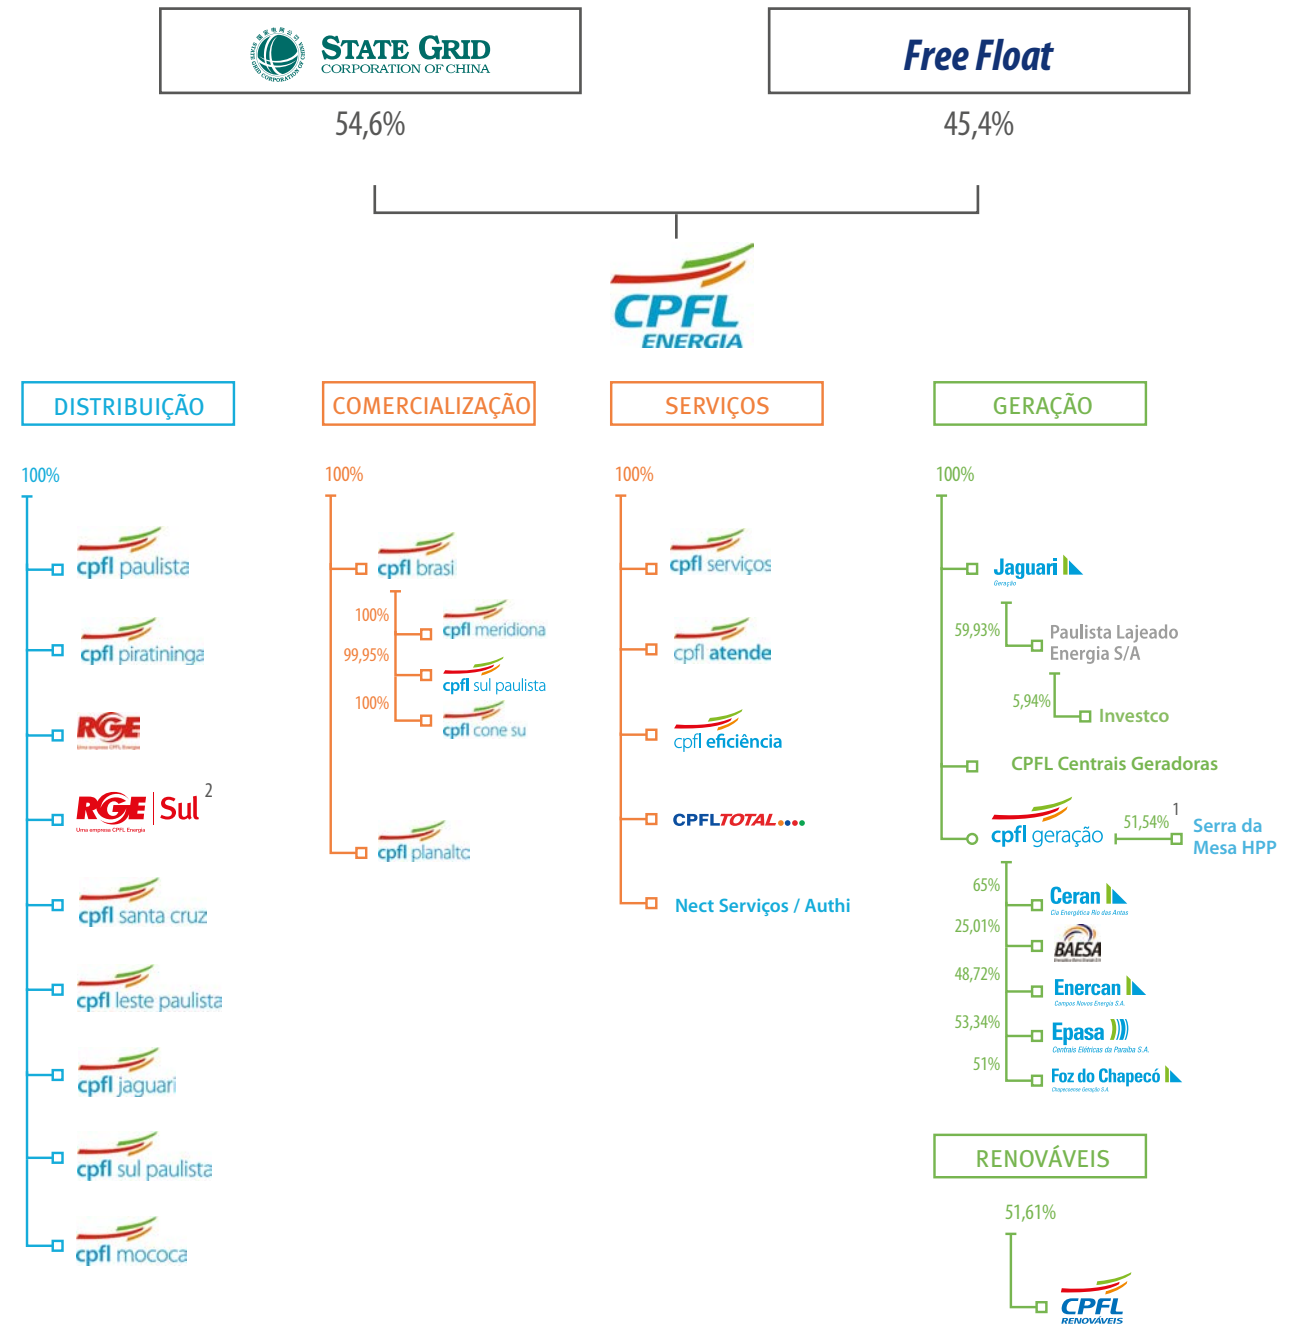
STATE GRID CORPORATION OF CHINA
54,6%

Free Float
45,4%

CPFL ENERGIA

DISTRIBUIÇÃO

100%

cpfl paulista

cpfl piratininga

RGE
Uma empresa CPFL Energia

RGE Sul 2
Uma empresa CPFL Energia

cpfl santa cruz

cpfl leste paulista

cpfl jaguari

cpfl sul paulista

cpfl mococa

COMERCIALIZAÇÃO

100%

cpfl brasi

100%
cpfl meridiona

99,95%
cpfl sul paulista

100%
cpfl cone su

cpfl planalto

SERVIÇOS

100%

cpfl serviços

cpfl atende

cpfl eficiência

CPFLTOTAL

Nect Serviços / Authi

GERAÇÃO

100%

Jaguari
Geração

59,93%
Paulista Lajeado Energia S/A

5,94%
Investco

CPFL Centrais Geradoras

cpfl geração

51,54% 1
Serra da Mesa HPP

65%
Ceran
Cia Energética Rio das Antas

25,01%
BAESA

48,72%
Enercan
Campos Novos Energia S.A.

53,34%
Epasa
Centrais Elétricas da Paraíba S.A.

51%
Foz do Chapecó
Chapecoense Geração S.A.

RENOVÁVEIS

51,61%

CPFL RENOVÁVEIS